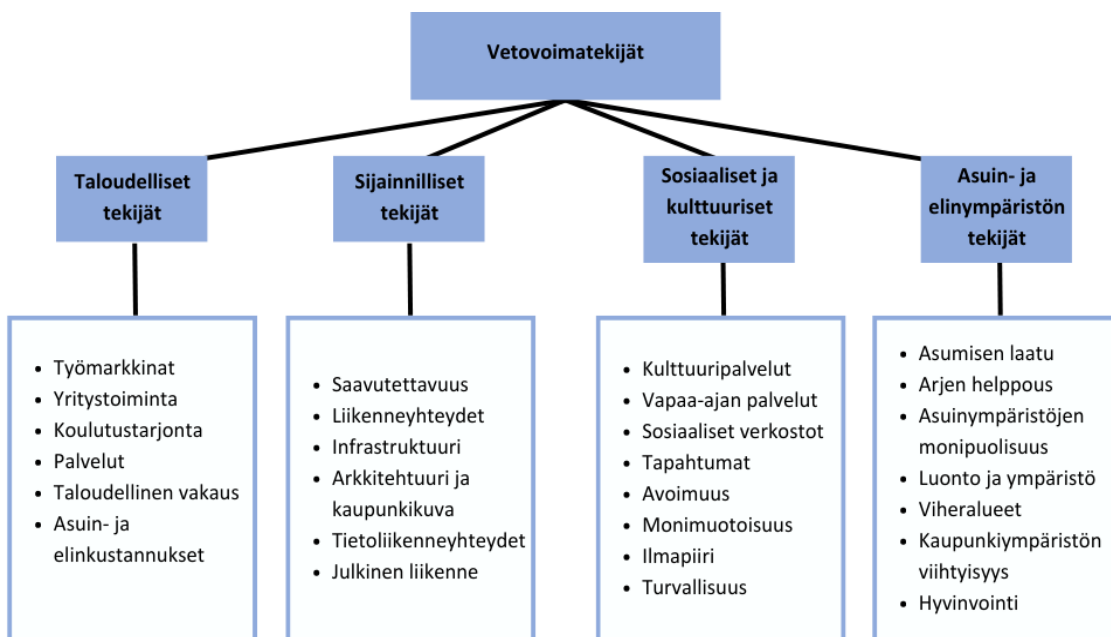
Vetovoimatekijät

Taloudelliset tekijät

- Työmarkkinat
- Yritystoiminta
- Koulutustarjonta
- Palvelut
- Taloudellinen vakaus
- Asuin- ja elinkustannukset

Sijainnilliset tekijät

- Saavutettavuus
- Liikenneyhteydet
- Infrastruktuuri
- Arkkitehtuuri ja kaupunkikuva
- Tietoliikenneyhteydet
- Julkinen liikenne

Sosiaaliset ja kulttuuriset tekijät

- Kulttuuripalvelut
- Vapaa-ajan palvelut
- Sosiaaliset verkostot
- Tapahtumat
- Avoimuus
- Monimuotoisuus
- Ilmapiiri
- Turvallisuus

Asuin- ja elinympäristön tekijät

- Asumisen laatu
- Arjen helppous
- Asuinympäristöjen monipuolisuus
- Luonto ja ympäristö
- Viheralueet
- Kaupunkiympäristön viihtyisyys
- Hyvinvointi